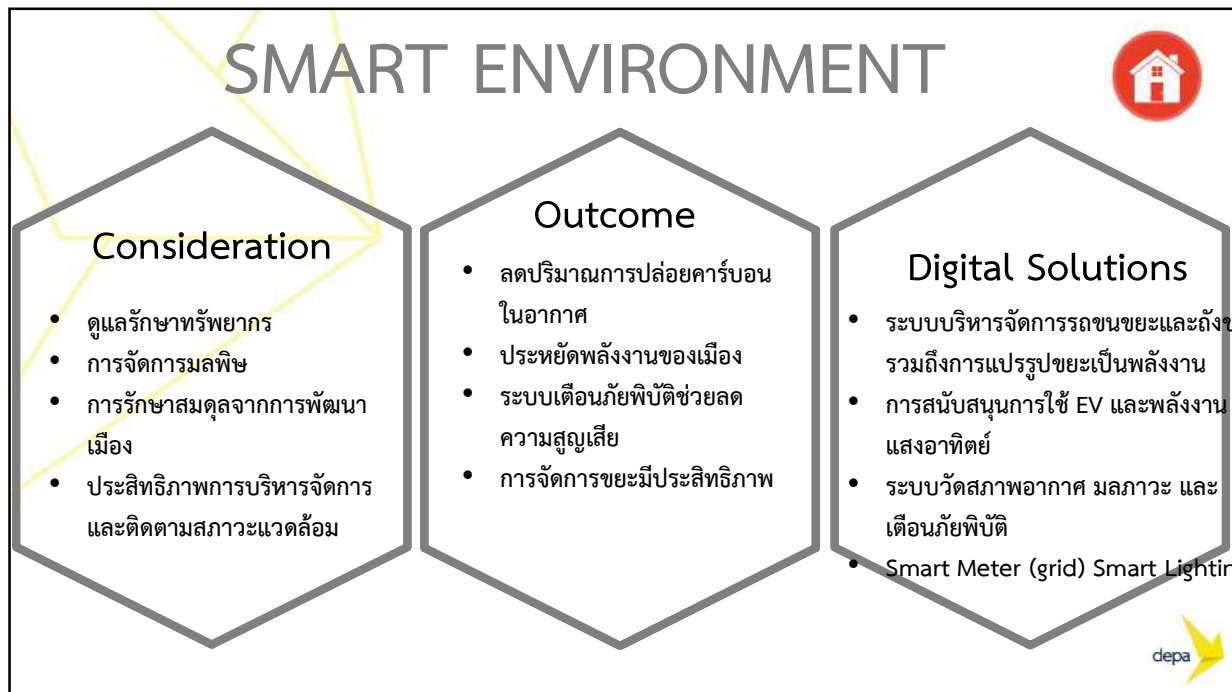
SMART ENVIRONMENT

Consideration

- ดูแลรักษาทรัพยากร
- การจัดการมลพิษ
- การรักษาสมดุลจากการพัฒนาเมือง
- ประสิทธิภาพการบริหารจัดการและติดตามสภาวะแวดล้อม

Outcome

- ลดปริมาณการปล่อยคาร์บอนในอากาศ
- ประหยัดพลังงานของเมือง
- ระบบเตือนภัยพิบัติช่วยลดความสูญเสีย
- การจัดการขยะมีประสิทธิภาพ

Digital Solutions

- ระบบบริหารจัดการรถขนขยะและถังข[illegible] รวมถึงการแปรรูปขยะเป็นพลังงาน
- การสนับสนุนการใช้ EV และพลังงานแสงอาทิตย์
- ระบบวัดสภาพอากาศ มลภาวะ และเตือนภัยพิบัติ
- Smart Meter (grid) Smart Lightin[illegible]

depa